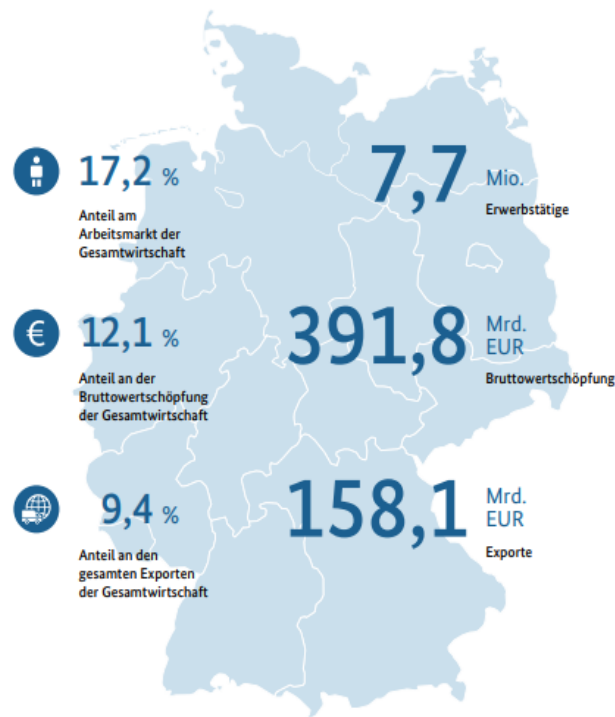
17,2 %

Anteil am Arbeitsmarkt der Gesamtwirtschaft

7,7 Mio.

Erwerbstätige

€

12,1 %

Anteil an der Bruttowertschöpfung der Gesamtwirtschaft

391,8 Mrd. EUR

Bruttowertschöpfung

9,4 %

Anteil an den gesamten Exporten der Gesamtwirtschaft

158,1 Mrd. EUR

Exporte